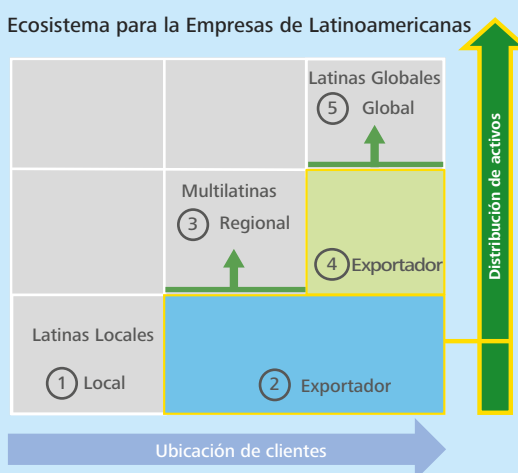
Ecosistema para la Empresas de Latinoamericanas

Latinas Globales
5 Global

Multilatinas
3 Regional

4 Exportador

Latinas Locales
1 Local

2 Exportador

Distribución de activos

Ubicación de clientes